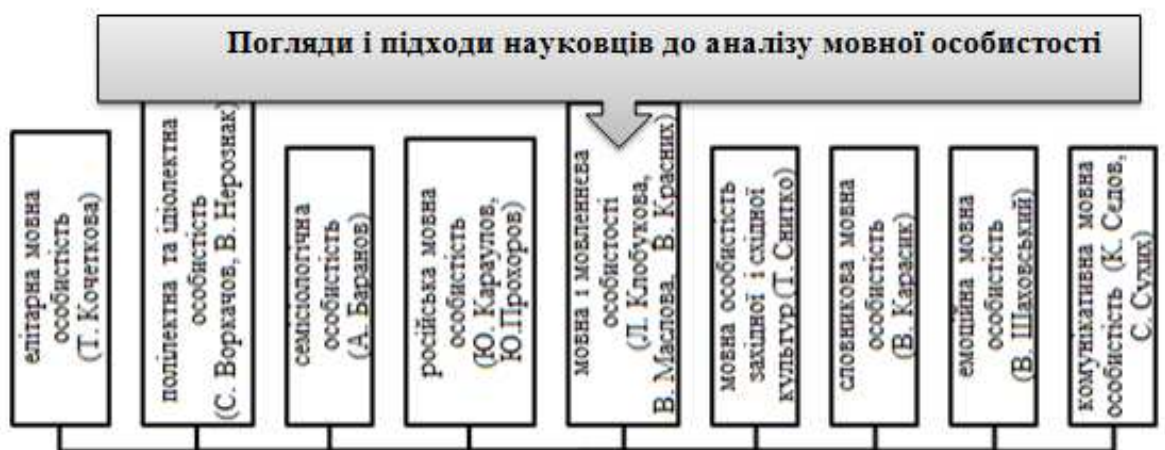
Погляди і підходи науковців до аналізу мовної особистості

елітарна мовна особистість (Т. Кочеткова)

полілектна та ідіолектна особистість (С. Воркачов, В. Нерознак)

семіологічна особистість (А. Баранов)

російська мовна особистість (Ю. Караулов, Ю.Прохоров)

мовна і мовленнєва особистості (Л. Клобукова, В. Маслова, В. Красних)

мовна особистість західної і східної культур (Т. Снитко)

словникова мовна особистість (В. Карасик)

емоційна мовна особистість (В. Шаховський)

комунікативна мовна особистість (К. Сєдов, С. Сухих)